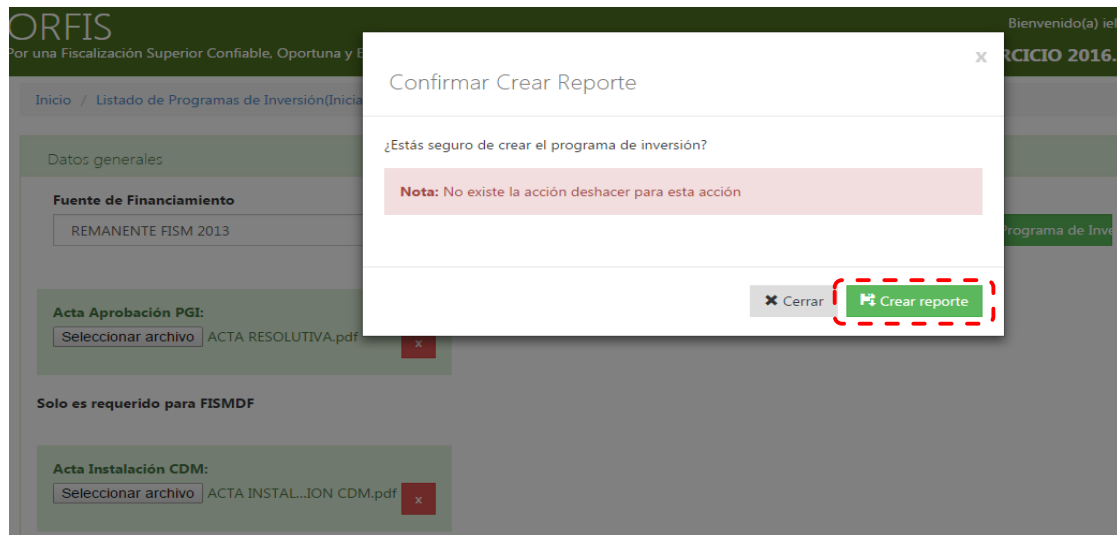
ORFIS
Por una Fiscalización Superior Confiable, Oportuna y E

Bienvenido(a) ie
RCICIO 2016.

Inicio / Listado de Programas de Inversión(Inicia

Datos generales

Fuente de Financiamiento
REMANENTE FISM 2013

Programa de Inve

Acta Aprobación PGI:
Seleccionar archivo ACTA RESOLUTIVA.pdf
x

Solo es requerido para FISMDF

Acta Instalación CDM:
Seleccionar archivo ACTA INSTAL...ION CDM.pdf
x

Confirmar Crear Reporte
x

¿Estás seguro de crear el programa de inversión?

Nota: No existe la acción deshacer para esta acción

✖ Cerrar
Crear reporte